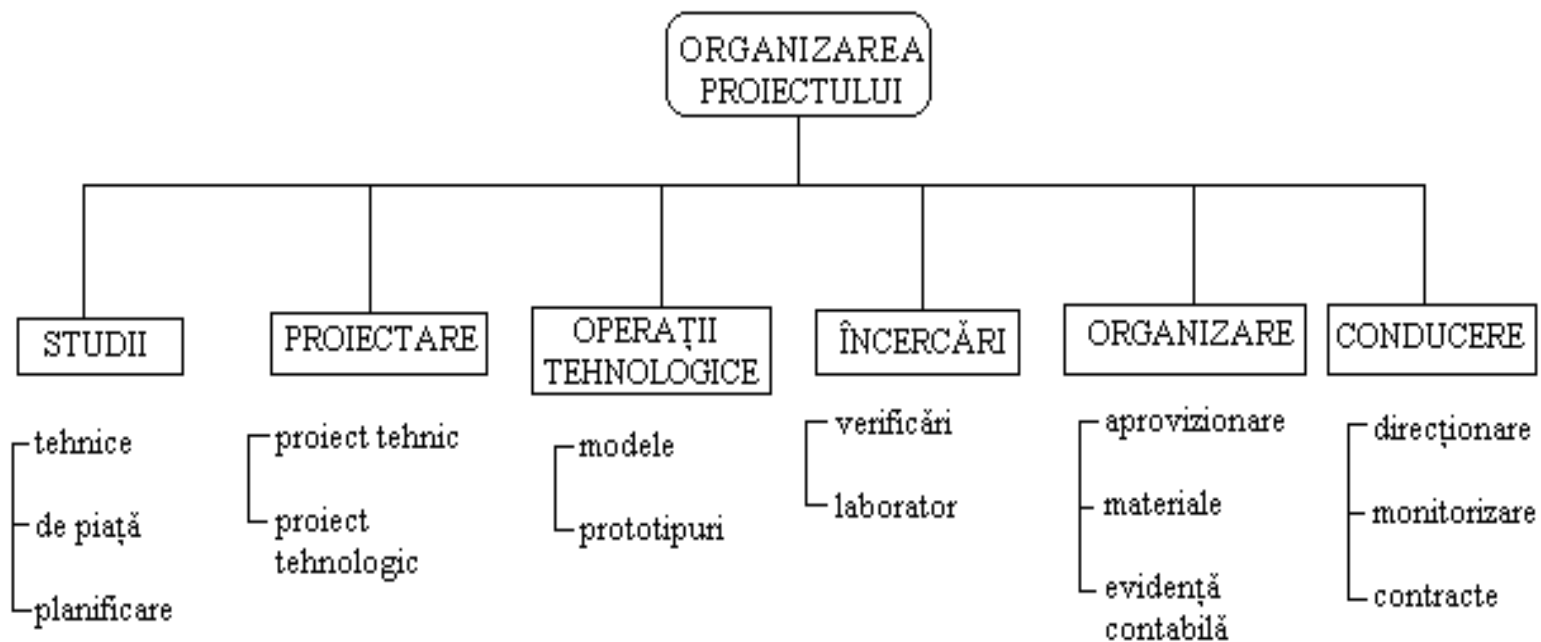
ORGANIZAREA PROIECTULUI

STUDII
tehnice
de piață
planificare

PROIECTARE
proiect tehnic
proiect tehnologic

OPERAȚII TEHNOLOGICE
modele
prototipuri

ÎNCERCĂRI
verificări
laborator

ORGANIZARE
aprovizionare
materiale
evidență contabilă

CONDUCERE
direcționare
monitorizare
contracte